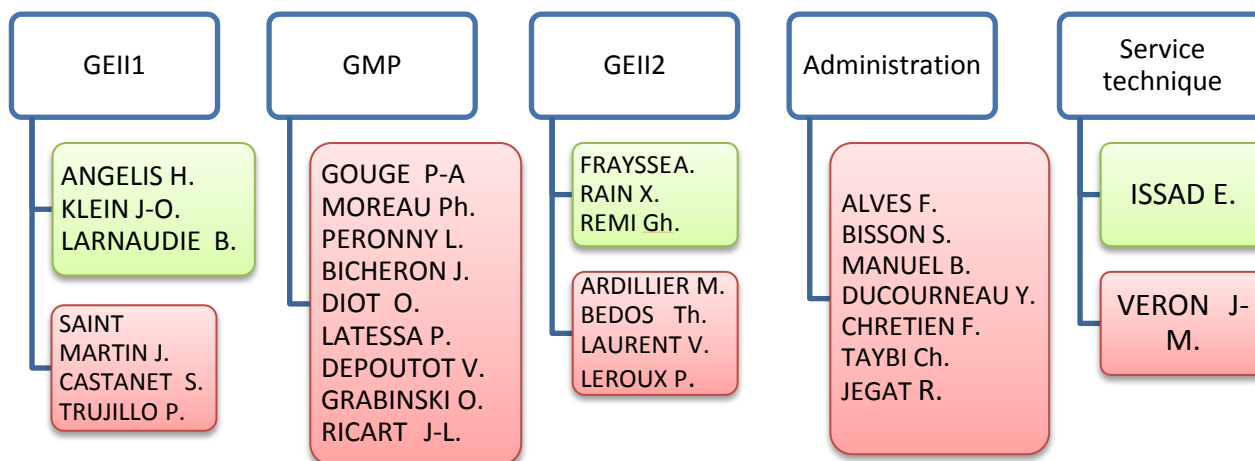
GEII1

ANGELIS H.
KLEIN J-O.
LARNAUDIE B.

SAINT MARTIN J.
CASTANET S.
TRUJILLO P.

GMP

GOUGE P-A
MOREAU Ph.
PERONNY L.
BICHERON J.
DIOT O.
LATESSA P.
DEPOUTOT V.
GRABINSKI O.
RICART J-L.

GEII2

FRAYSSE A.
RAIN X.
REMI Gh.

ARDILLIER M.
BEDOS Th.
LAURENT V.
LEROUX P.

Administration

ALVES F.
BISSON S.
MANUEL B.
DUCOURNEAU Y.
CHRETIEN F.
TAYBI Ch.
JEGAT R.

Service technique

ISSAD E.

VERON J-M.